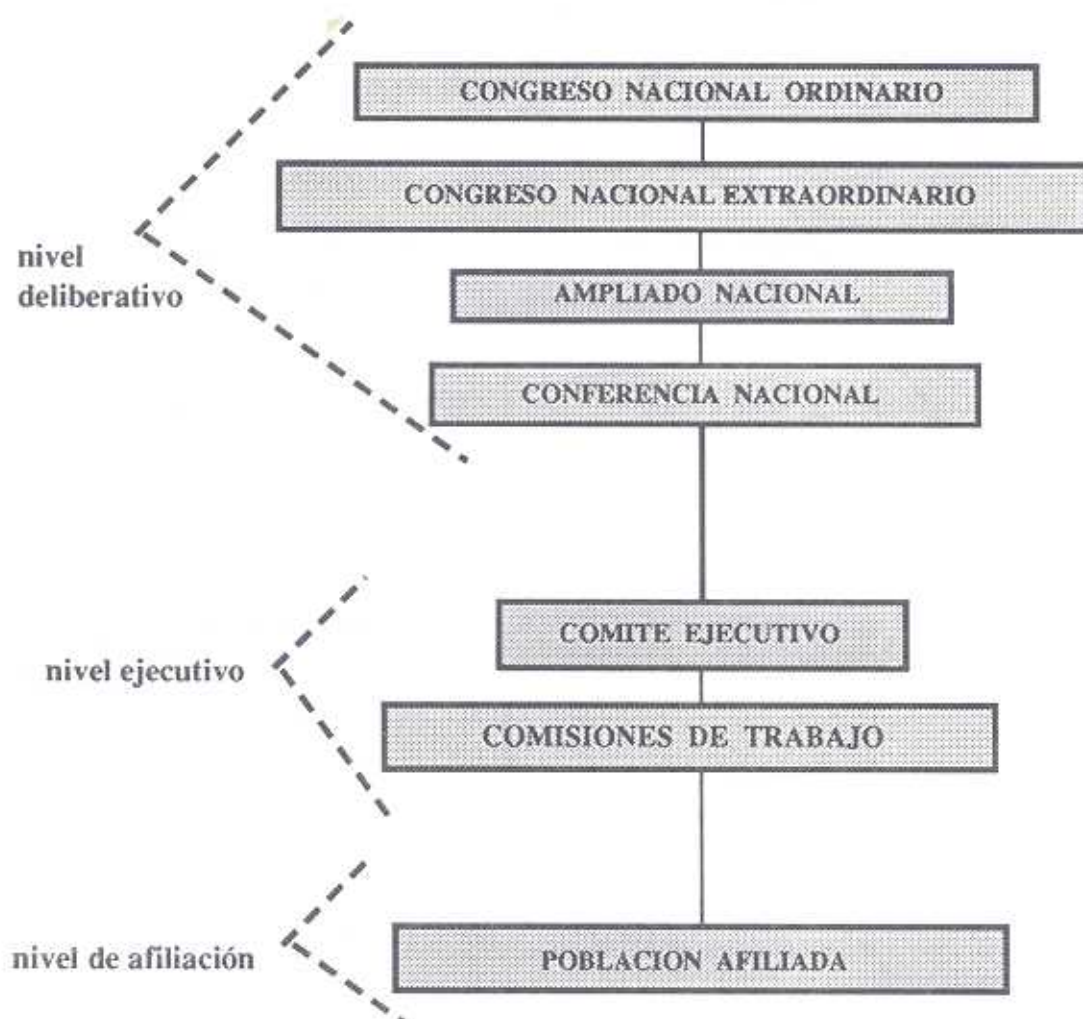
nivel deliberativo

CONGRESO NACIONAL ORDINARIO

CONGRESO NACIONAL EXTRAORDINARIO

AMPLIADO NACIONAL

CONFERENCIA NACIONAL

nivel ejecutivo

COMITE EJECUTIVO

COMISIONES DE TRABAJO

nivel de afiliación

POBLACION AFILIADA